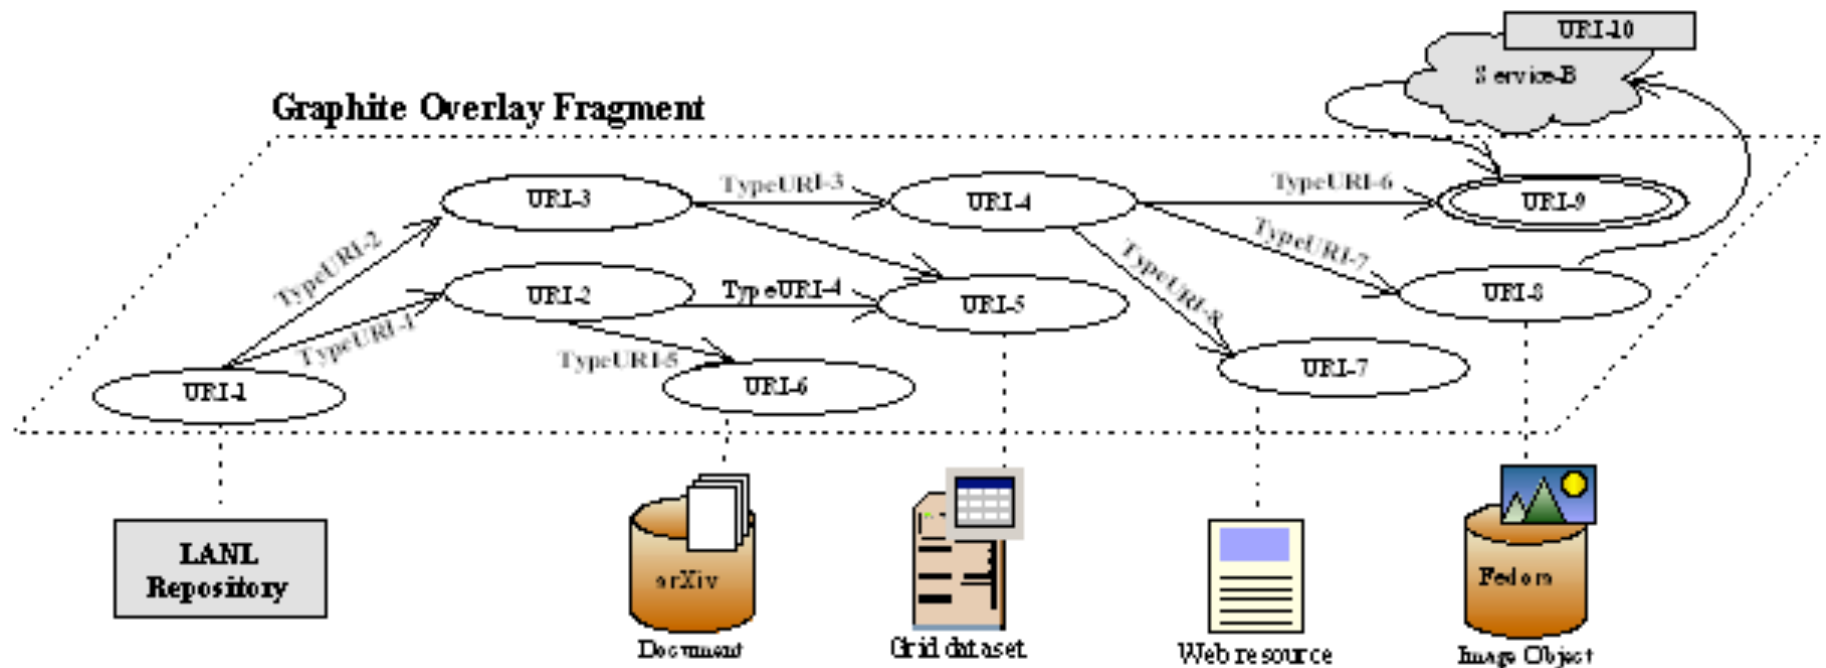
URI-10

Service-B

Graphite Overlay Fragment

TypeURI-3

TypeURI-6

URI-3

URI-4

URI-9

TypeURI-2

TypeURI-7

TypeURI-8

URI-2

TypeURI-4

URI-5

URI-8

TypeURI-1

TypeURI-5

URI-7

URI-1

URI-6

LANL Repository

arXiv

Document

Grid dataset

Web resource

Fedora

Image Object